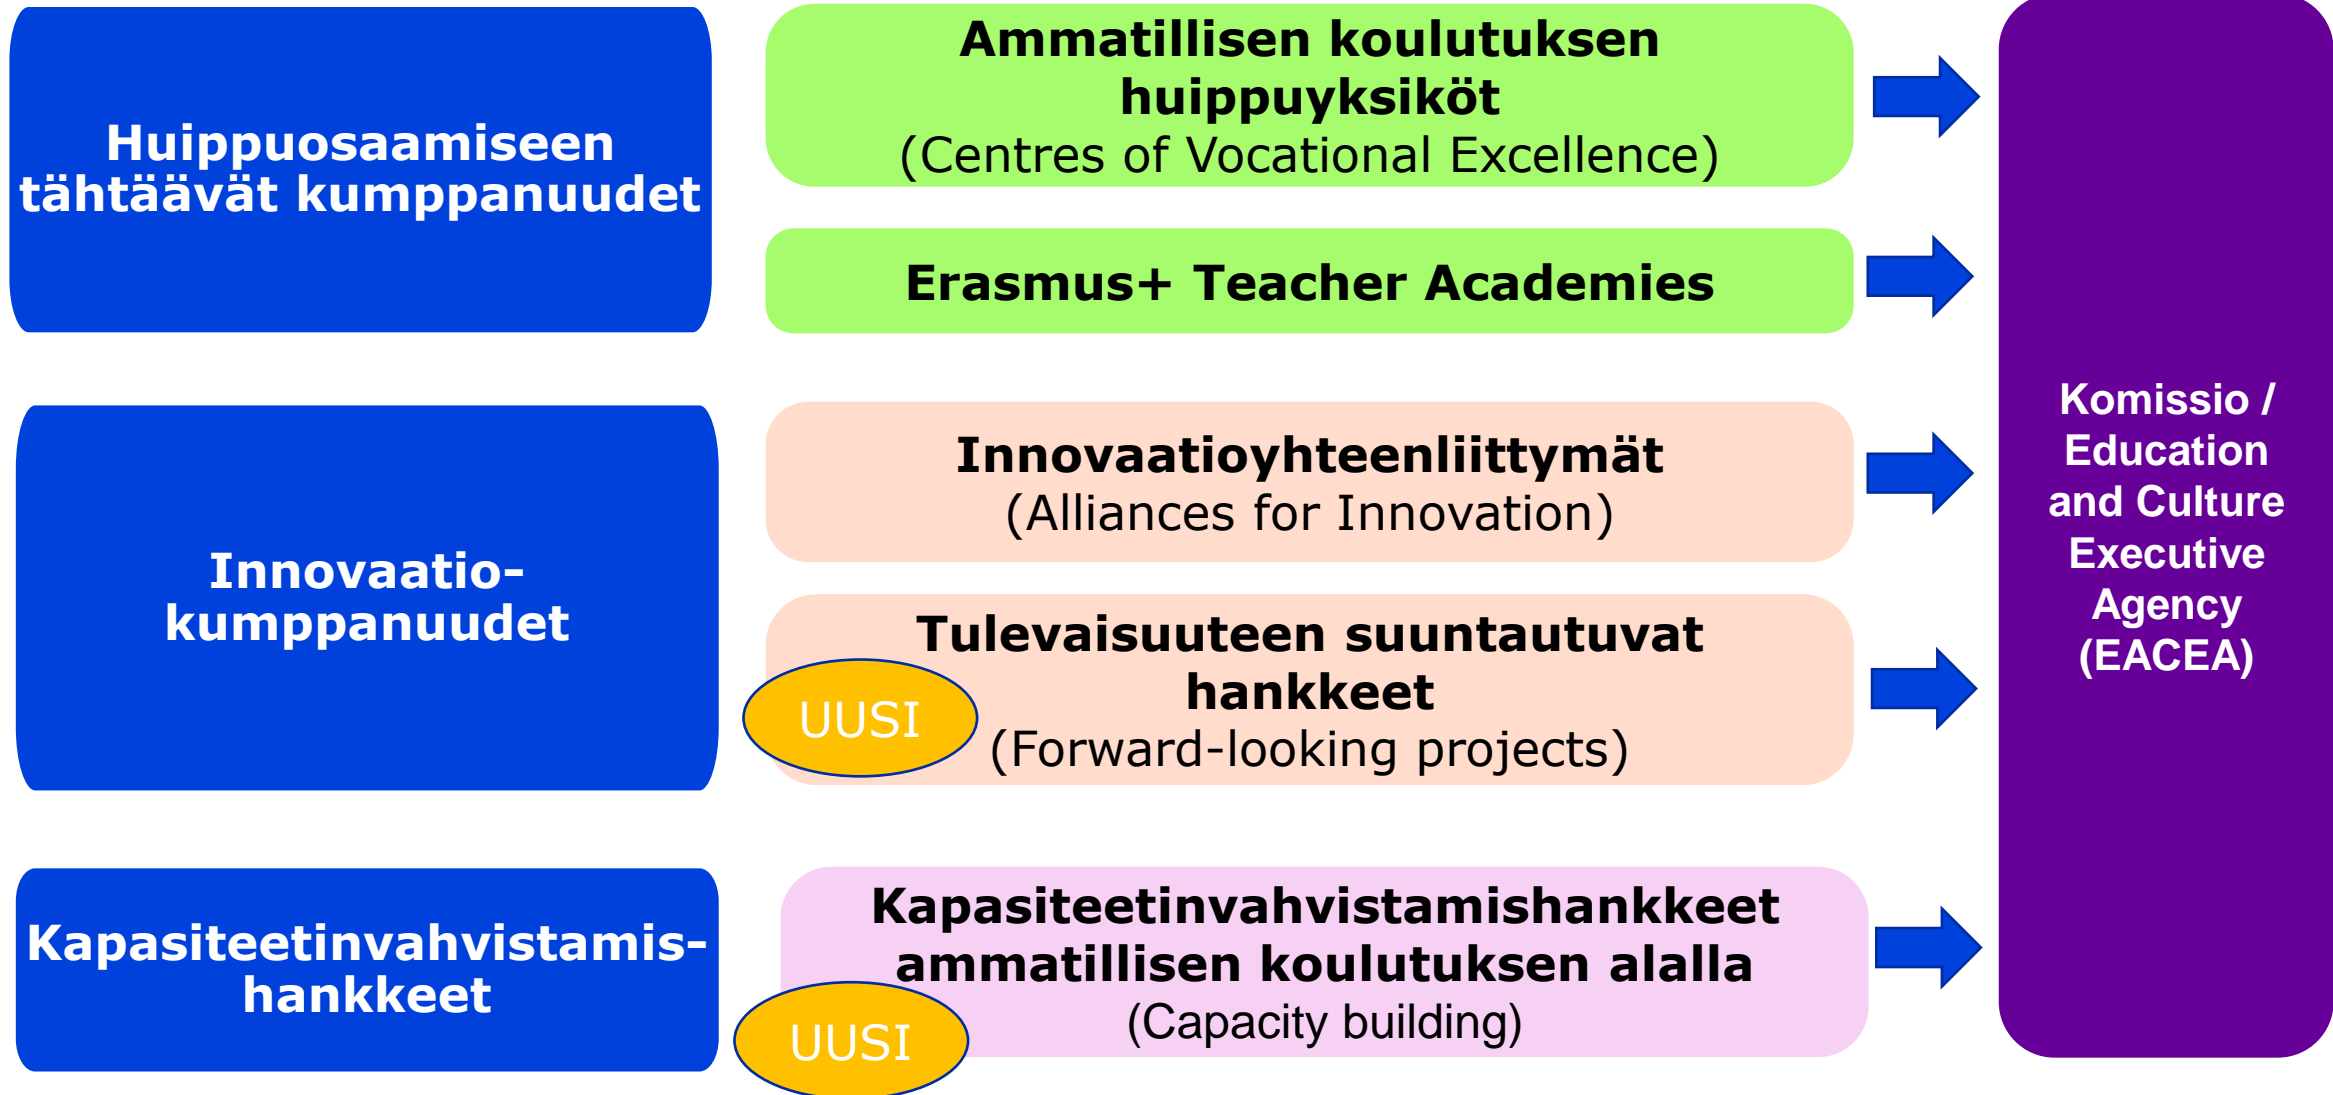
Huippuosaamiseen tähtäävät kumppanuudet

Ammatillisen koulutuksen huippuyksiköt
(Centres of Vocational Excellence)

Erasmus+ Teacher Academies

Innovaatiokumppanuudet

Innovaatioyhteenliittymät
(Alliances for Innovation)

UUSI

Tulevaisuuteen suuntautuvat hankkeet
(Forward-looking projects)

Kapasiteetinvahvistamishankkeet

UUSI

Kapasiteetinvahvistamishankkeet ammatillisen koulutuksen alalla
(Capacity building)

Komissio / Education and Culture Executive Agency (EACEA)